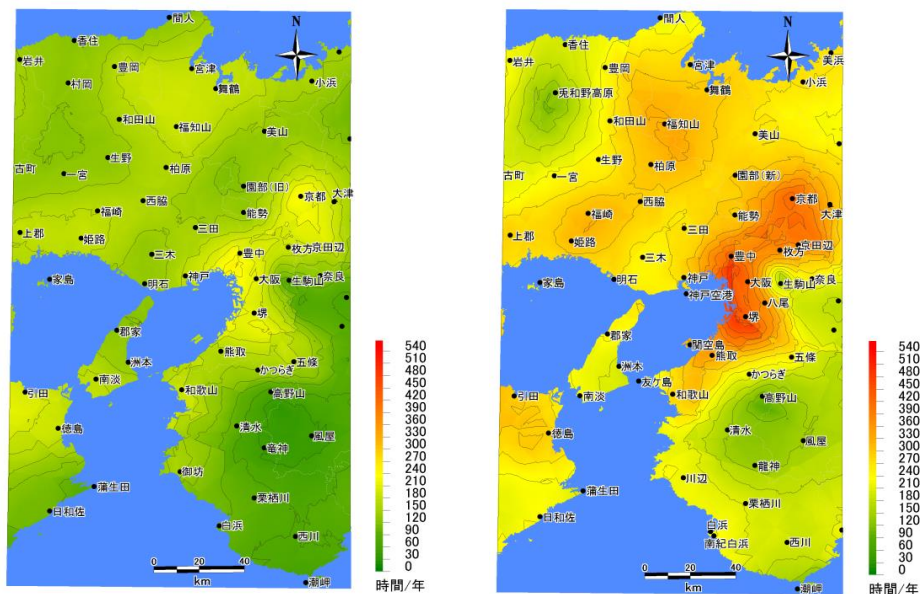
N

間人
香住
岩井
豊岡
宮津
小浜
村岡
舞鶴
和田山
福知山
美山
生野
柏原
古町
一宮
園部(旧)
京都
大津
西脇
福崎
能勢
上郡
姫路
三田
三木
豊中
枚方京田辺
家島
神戸
明石
大阪
生駒山
奈良
郡家
堺
洲本
熊取
五條
南淡
かつらぎ
引田
和歌山
高野山
徳島
清水
風屋
龍神
御坊
蒲生田
栗栖川
日和佐
白浜
西川
潮岬

0 20 40
km

540
510
480
450
420
390
360
330
300
270
240
210
180
150
120
90
60
30
0
時間/年

N

間人
香住
美浜
岩井
豊岡
宮津
小浜
兎和野高原
舞鶴
和田山
福知山
美山
生野
柏原
古町
一宮
園部(新)
京都
大津
西脇
福崎
能勢
上郡
姫路
三田
京田辺
三木
豊中
枚方
家島
明石
神戸
大阪
生駒山
奈良
神戸空港
八尾
郡家
堺
関空島
洲本
熊取
五條
南淡
友ケ島
かつらぎ
和歌山
引田
高野山
徳島
清水
風屋
龍神
川辺
蒲生田
栗栖川
日和佐
白浜
南紀白浜
西川
潮岬

0 20 40
km

540
510
480
450
420
390
360
330
300
270
240
210
180
150
120
90
60
30
0
時間/年